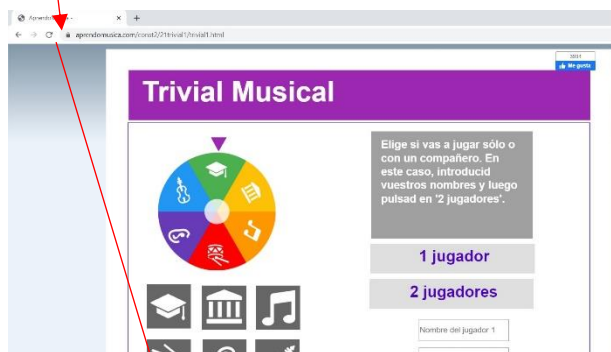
Aprendomusica -

aprendomusica.com/const2/21trivial1/trivial1.html

3851

Me gusta

Trivial Musical

Elige si vas a jugar sólo o con un compañero. En este caso, introducid vuestros nombres y luego pulsad en '2 jugadores'.

1 jugador

2 jugadores

Nombre del jugador 1